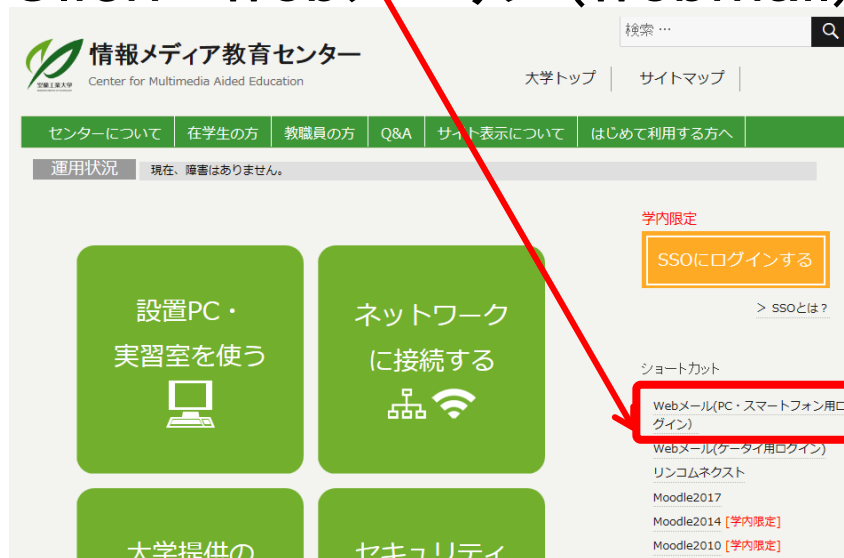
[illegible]

検索 …

情報メディア教育センター
Center for Multimedia Aided Education

大学トップ | サイトマップ

センターについて | 在学生の方 | 教職員の方 | Q&A | サイト表示について | はじめて利用する方へ

運用状況 現在、障害はありません。

学内限定

SSOにログインする

> SSOとは？

設置PC・実習室を使う

ネットワークに接続する

ショートカット

Webメール(PC・スマートフォン用ログイン)

Webメール(ケータイ用ログイン)

リンコムネクスト

Moodle2017

Moodle2014 [学内限定]

Moodle2010 [学内限定]

大学提供の

セキュリティ